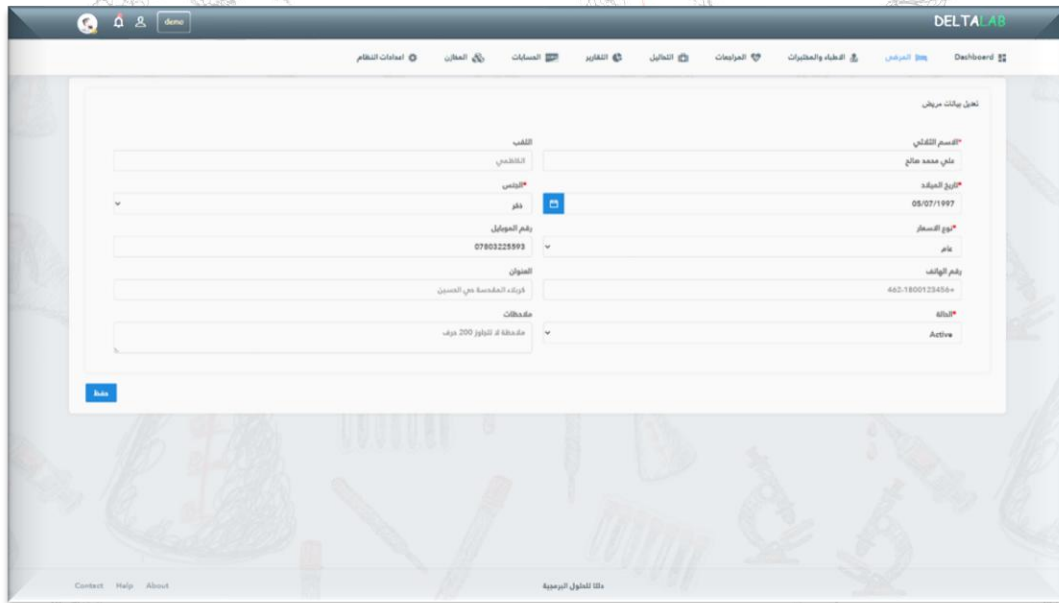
demo

DELTALAB

Dashboard المرضى الاطباء والمختبرات المراجعات التحاليل التقارير الحسابات المخازن اعدادات النظام

تعديل بيانات مريض

*الاسم الثلاثي
علي محمد صالح

اللقب
الكاظمي

*تاريخ الميلاد
05/07/1997

*الجنس
ذكر

*نوع الاسعار
عام

رقم الموبايل
07803225593

رقم الهاتف
+1800123456-462

العنوان
كربلاء المقدسة حي الحسين

*الحالة
Active

ملاحظات
ملاحظة لا تتجاوز 200 حرف

حفظ

Contact Help About

دلتا للحلول البرمجية